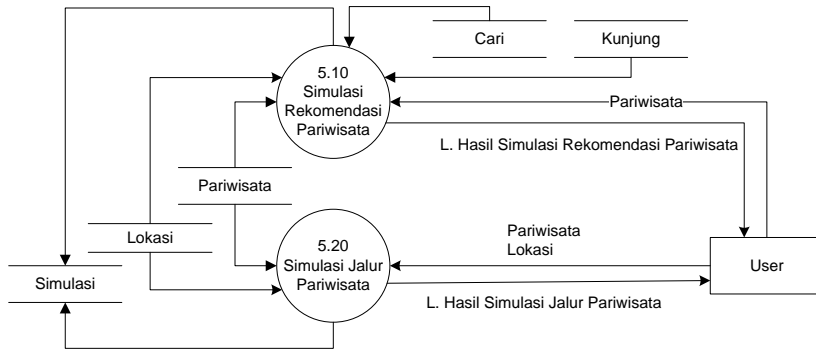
Cari

Kunjung

5.10
Simulasi
Rekomendasi
Pariwisata

Pariwisata

L. Hasil Simulasi Rekomendasi Pariwisata

Pariwisata

Lokasi

5.20
Simulasi Jalur
Pariwisata

Pariwisata
Lokasi

User

Simulasi

L. Hasil Simulasi Jalur Pariwisata